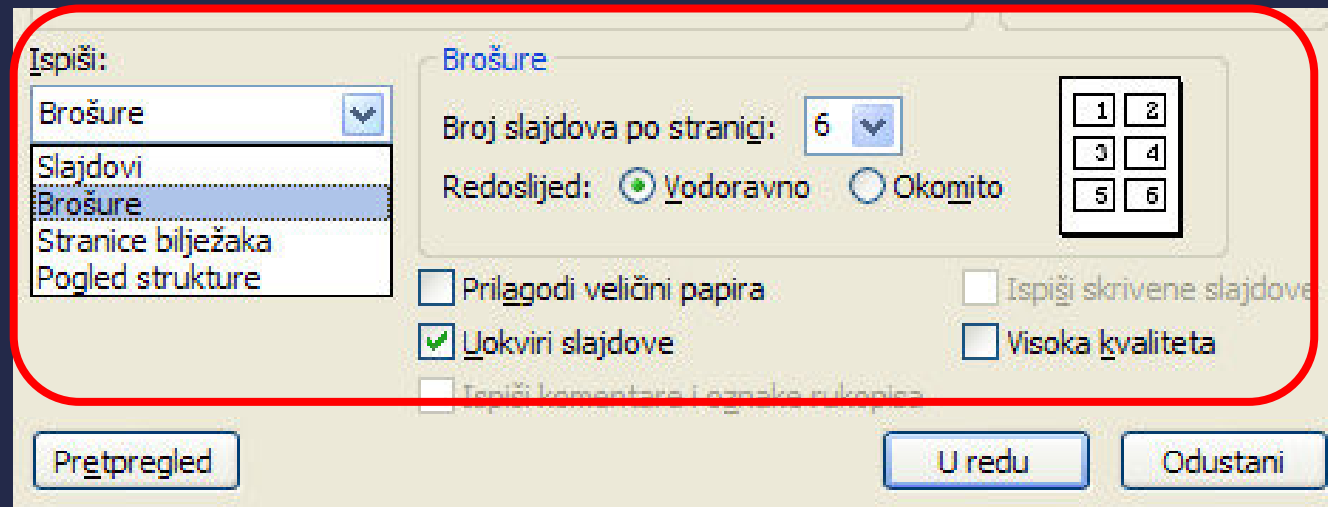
Ispiši:

Brošure

Slajdovi
Brošure
Stranice bilježaka
Pogled strukture

Brošure

Broj slajdova po stranici: 6

Redoslijed: Vodoravno Okomito

1 2
3 4
5 6

Prilagodi veličini papira

Ispiši skrivene slajdove

Uokviri slajdove

Visoka kvaliteta

Ispiši komentare i oznake rukopisa

Pretpregled

U redu

Odustani